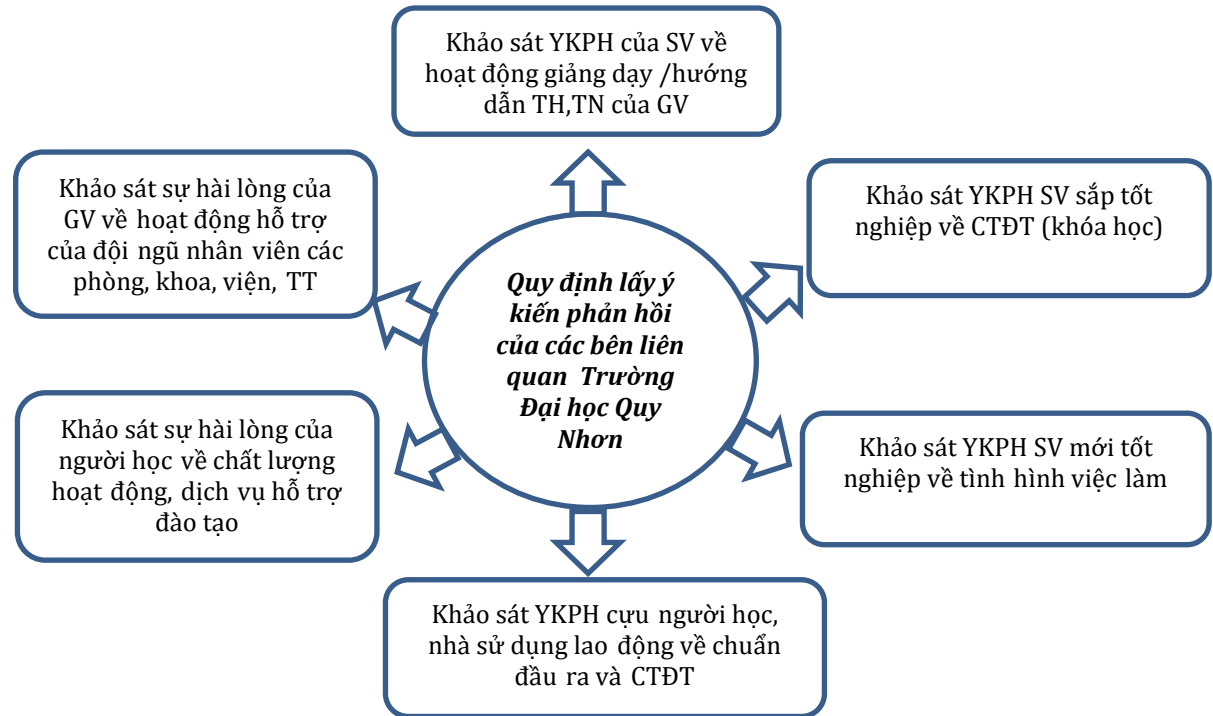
Khảo sát YKPH của SV về hoạt động giảng dạy /hướng dẫn TH,TN của GV

Khảo sát sự hài lòng của GV về hoạt động hỗ trợ của đội ngũ nhân viên các phòng, khoa, viện, TT

Quy định lấy ý kiến phản hồi của các bên liên quan Trường Đại học Quy Nhơn

Khảo sát YKPH SV sắp tốt nghiệp về CTĐT (khóa học)

Khảo sát sự hài lòng của người học về chất lượng hoạt động, dịch vụ hỗ trợ đào tạo

Khảo sát YKPH SV mới tốt nghiệp về tình hình việc làm

Khảo sát YKPH cựu người học, nhà sử dụng lao động về chuẩn đầu ra và CTĐT